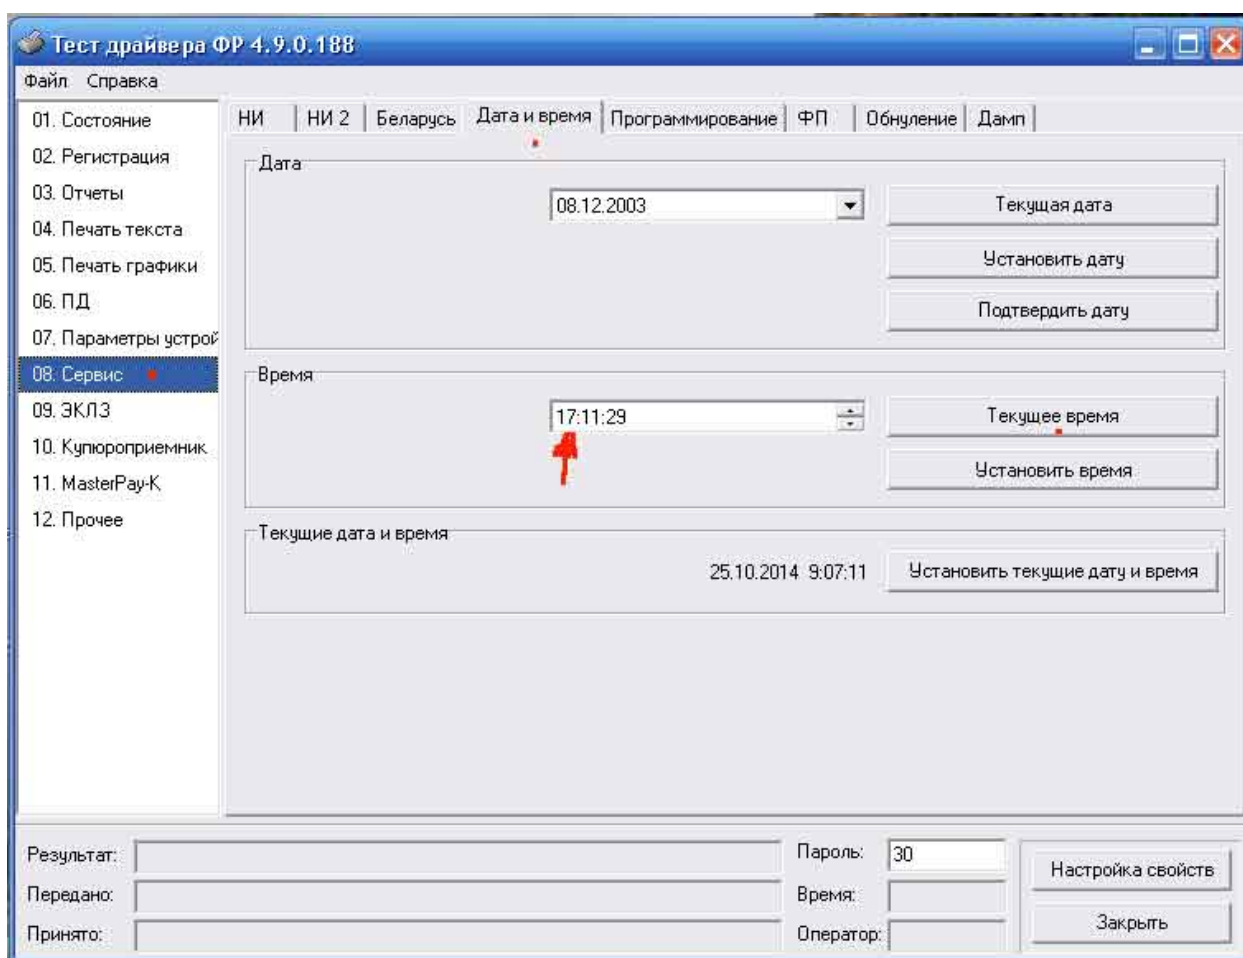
Тест драйвера ФР 4.9.0.188

Файл Справка

01. Состояние
02. Регистрация
03. Отчеты
04. Печать текста
05. Печать графики
06. ПД
07. Параметры устрой
08. Сервис
09. ЭКЛЗ
10. Купюроприемник
11. MasterPay-K
12. Прочее

НИ | НИ 2 | Беларусь | Дата и время | Программирование | ФП | Обнуление | Дамп

Дата
08.12.2003
Текущая дата
Установить дату
Подтвердить дату

Время
17:11:29
Текущее время
Установить время

Текущие дата и время
25.10.2014 9:07:11
Установить текущие дату и время

Результат:
Передано:
Принято:
Пароль: 30
Время:
Оператор:
Настройка свойств
Закрыть